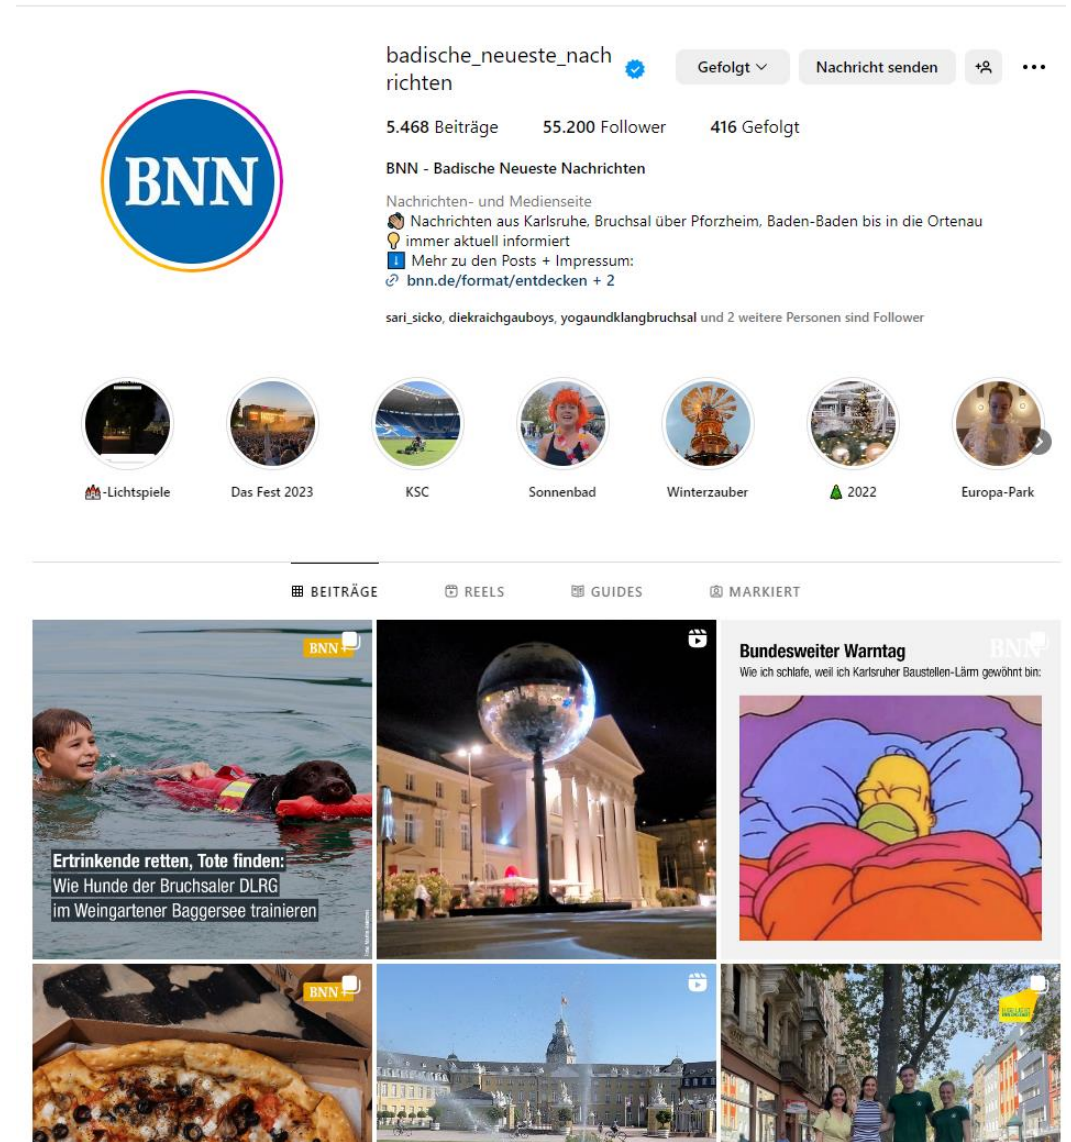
badische_neueste_nachrichten

Gefolgt

Nachricht senden

5.468 Beiträge 55.200 Follower 416 Gefolgt

BNN - Badische Neueste Nachrichten

Nachrichten- und Medienseite
👋 Nachrichten aus Karlsruhe, Bruchsal über Pforzheim, Baden-Baden bis in die Ortenau
💡 immer aktuell informiert
ℹ️ Mehr zu den Posts + Impressum:
bnn.de/format/entdecken + 2

sari_sicko, diekraichgauboys, yogaundklangbruchsal und 2 weitere Personen sind Follower

BNN

-Lichtspiele

Das Fest 2023

KSC

Sonnenbad

Winterzauber

2022

Europa-Park

BEITRÄGE

REELS

GUIDES

MARKIERT

BNN+

Ertrinkende retten, Tote finden: Wie Hunde der Bruchsaler DLRG im Weingartener Baggersee trainieren

Bundesweiter Warntag

Wie ich schlafe, weil ich Karlsruher Baustellen-Lärm gewöhnt bin:

BNN

BNN+